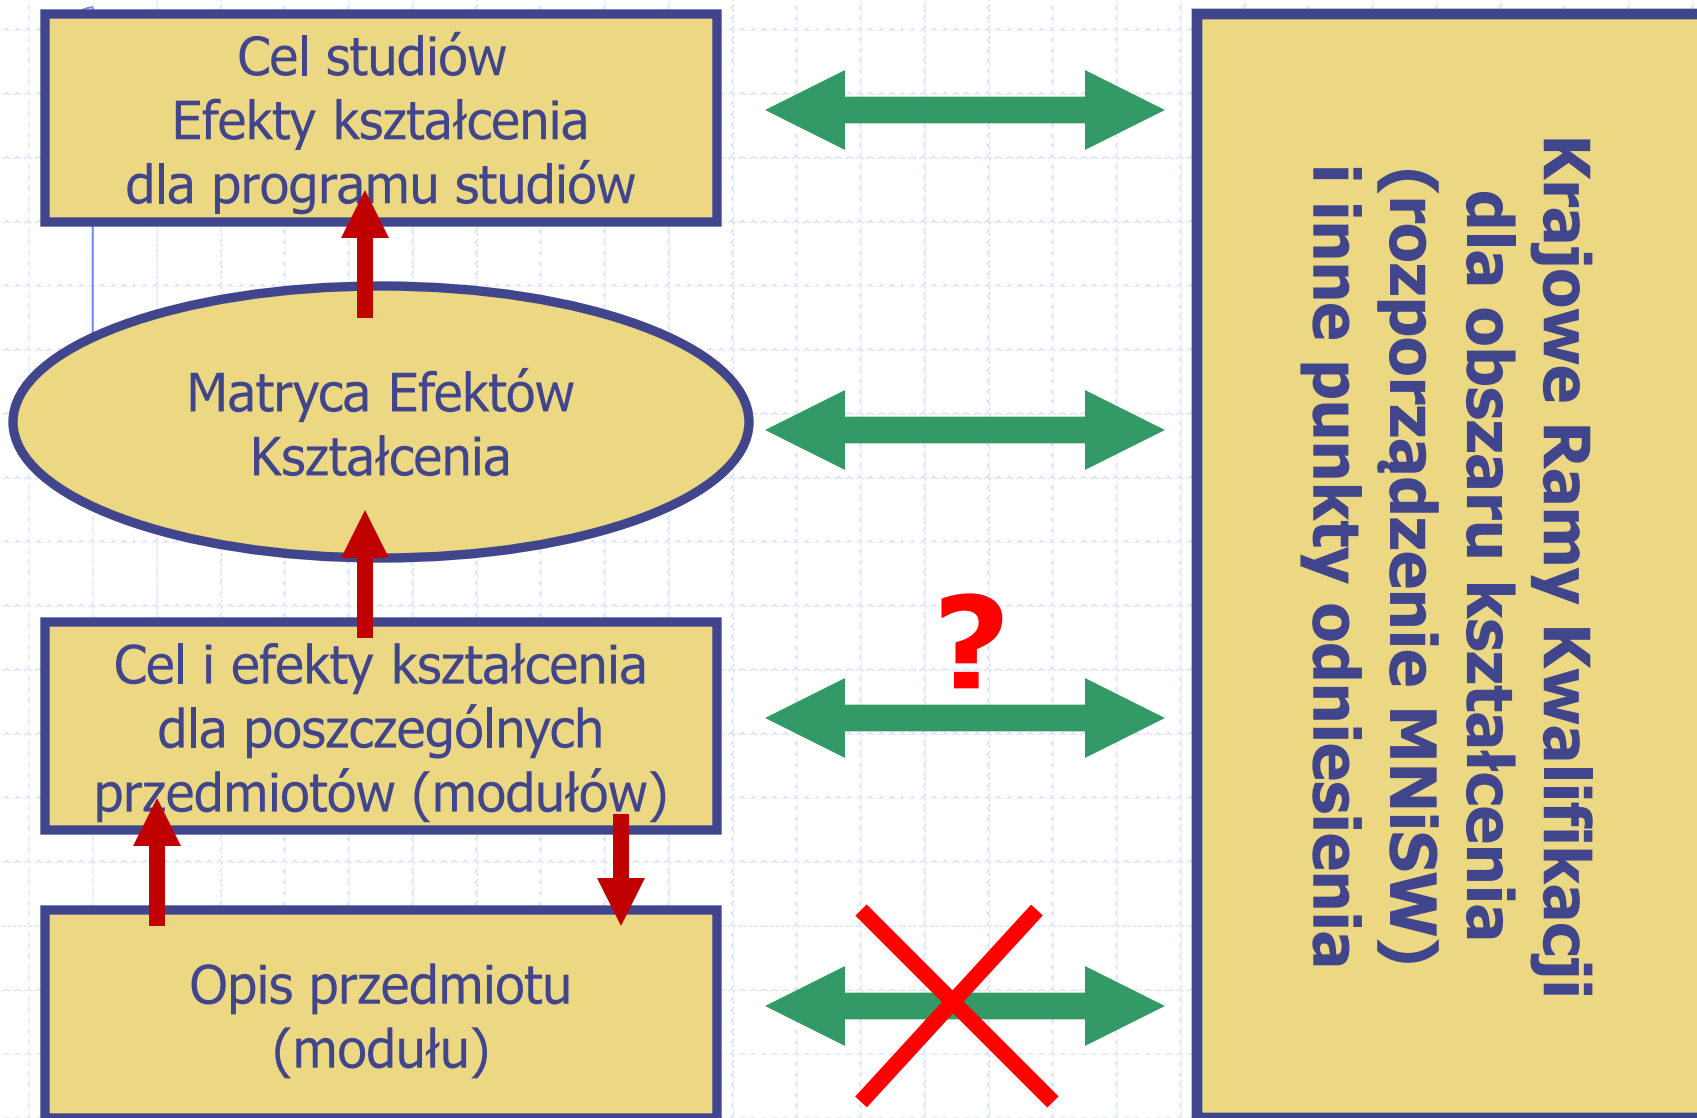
Cel studiów
Efekty kształcenia
dla programu studiów

Matryca Efektów
Kształcenia

Cel i efekty kształcenia
dla poszczególnych
przedmiotów (modułów)

Opis przedmiotu
(modułu)

?

Krajowe Ramy Kwalifikacji
dla obszaru kształcenia
(rozporządzenie MNiSW)
i inne punkty odniesienia